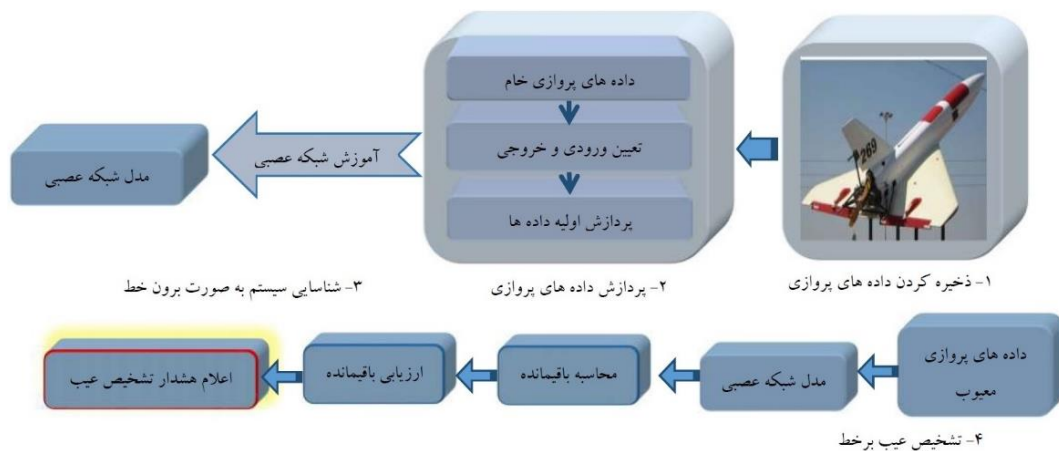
۱- ذخیره کردن داده های پروازی

داده های پروازی خام

تعیین ورودی و خروجی

پردازش اولیه داده ها

۲- پردازش داده های پروازی

آموزش شبکه عصبی

مدل شبکه عصبی

۳- شناسایی سیستم به صورت برون خط

269

داده های پروازی معیوب

مدل شبکه عصبی

محاسبه باقیمانده

ارزیابی باقیمانده

اعلام هشدار تشخیص عیب

۴- تشخیص عیب برخط